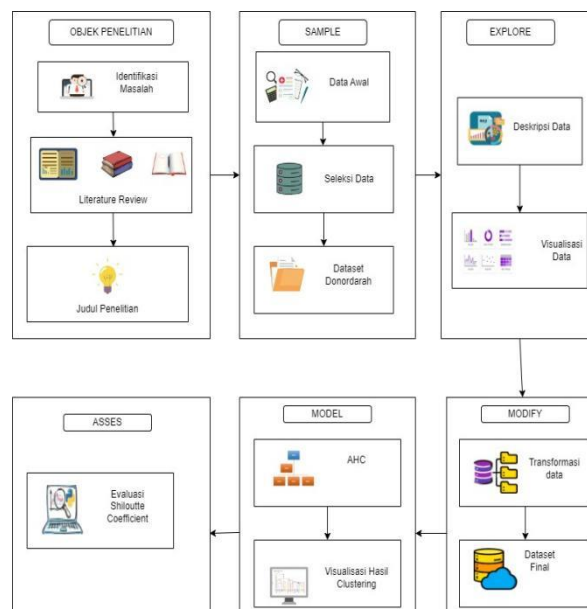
OBJEK PENELITIAN

Identifikasi Masalah

Literature Review

Judul Penelitian

SAMPLE

Data Awal

Seleksi Data

Dataset Donordarah

EXPLORE

Deskripsi Data

Visualisasi Data

ASSES

Evaluasi Shiloutte Coefficient

MODEL

AHC

Visualisasi Hasil Clustering

MODIFY

Transformasi data

Dataset Final